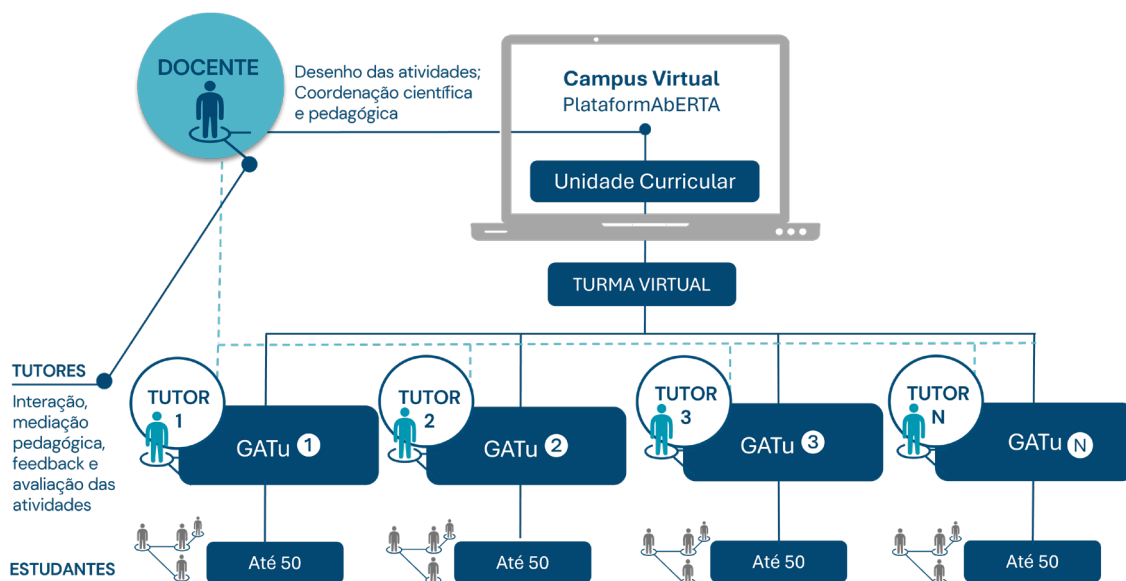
DOCENTE

Desenho das atividades; Coordenação científica e pedagógica

Campus Virtual
PlataformAbERTA

Unidade Curricular

TURMA VIRTUAL

TUTORES

Interação, mediação pedagógica, feedback e avaliação das atividades

TUTOR 1
GATu 1

TUTOR 2
GATu 2

TUTOR 3
GATu 3

TUTOR N
GATu N

ESTUDANTES

Até 50

Até 50

Até 50

Até 50